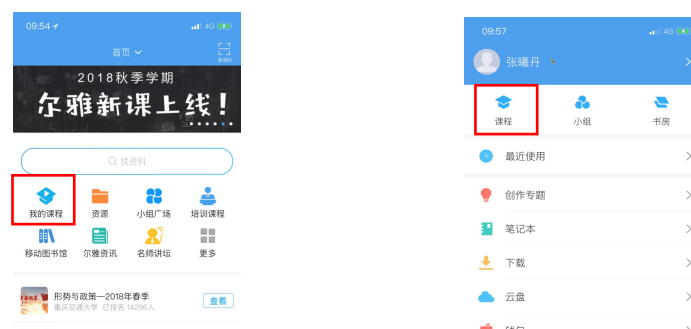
09:54
4G

首页

扫一扫

2018秋季学期
尔雅新课上线!

找资料

我的课程
资源
小组广场
培训课程
移动图书馆
尔雅资讯
名师讲坛
更多

形势与政策—2018年春季
重庆交通大学 已报名 14286人
查看

09:57
4G

张曦丹

课程
小组
书房

最近使用
创作专题
笔记本
下载
云盘